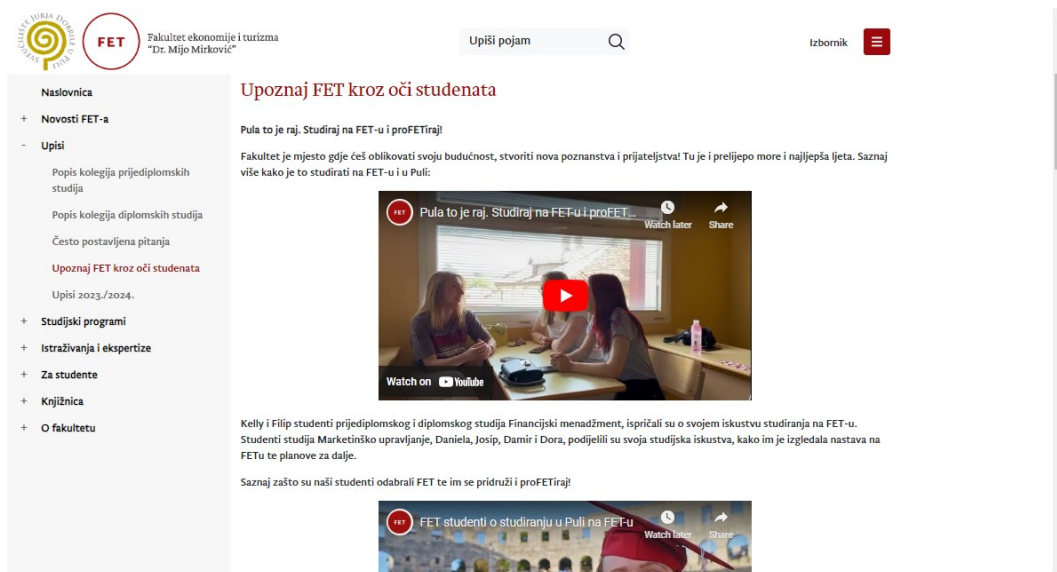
SVEUČILIŠTE JURJA DOBRILE U PULI

FET

Fakultet ekonomije i turizma "Dr. Mijo Mirković"

Upiši pojam

Izbornik

Naslovnica

+ Novosti FET-a

- Upisi

Popis kolegija prijediplomskih studija

Popis kolegija diplomskih studija

Često postavljena pitanja

Upoznaj FET kroz oči studenata

Upisi 2023./2024.

+ Studijski programi

+ Istraživanja i ekspertize

+ Za studente

+ Knjižnica

+ O fakultetu

Upoznaj FET kroz oči studenata

Pula to je raj. Studiraj na FET-u i proFETiraj!

Fakultet je mjesto gdje ćeš oblikovati svoju budućnost, stvoriti nova poznanstva i prijateljstva! Tu je i prelijepo more i najljepša ljeta. Saznaj više kako je to studirati na FET-u i u Puli:

FET Pula to je raj. Studiraj na FET-u i proFET...

Watch later

Share

Watch on YouTube

Kelly i Filip studenti prijediplomskog i diplomskog studija Financijski menadžment, ispričali su o svojem iskustvu studiranja na FET-u. Studenti studija Marketinško upravljanje, Daniela, Josip, Damir i Dora, podijelili su svoja studijska iskustva, kako im je izgledala nastava na FETu te planove za dalje.

Saznaj zašto su naši studenti odabrali FET te im se pridruži i proFETiraj!

FET FET studenti o studiranju u Puli na FET-u

Watch later

Share